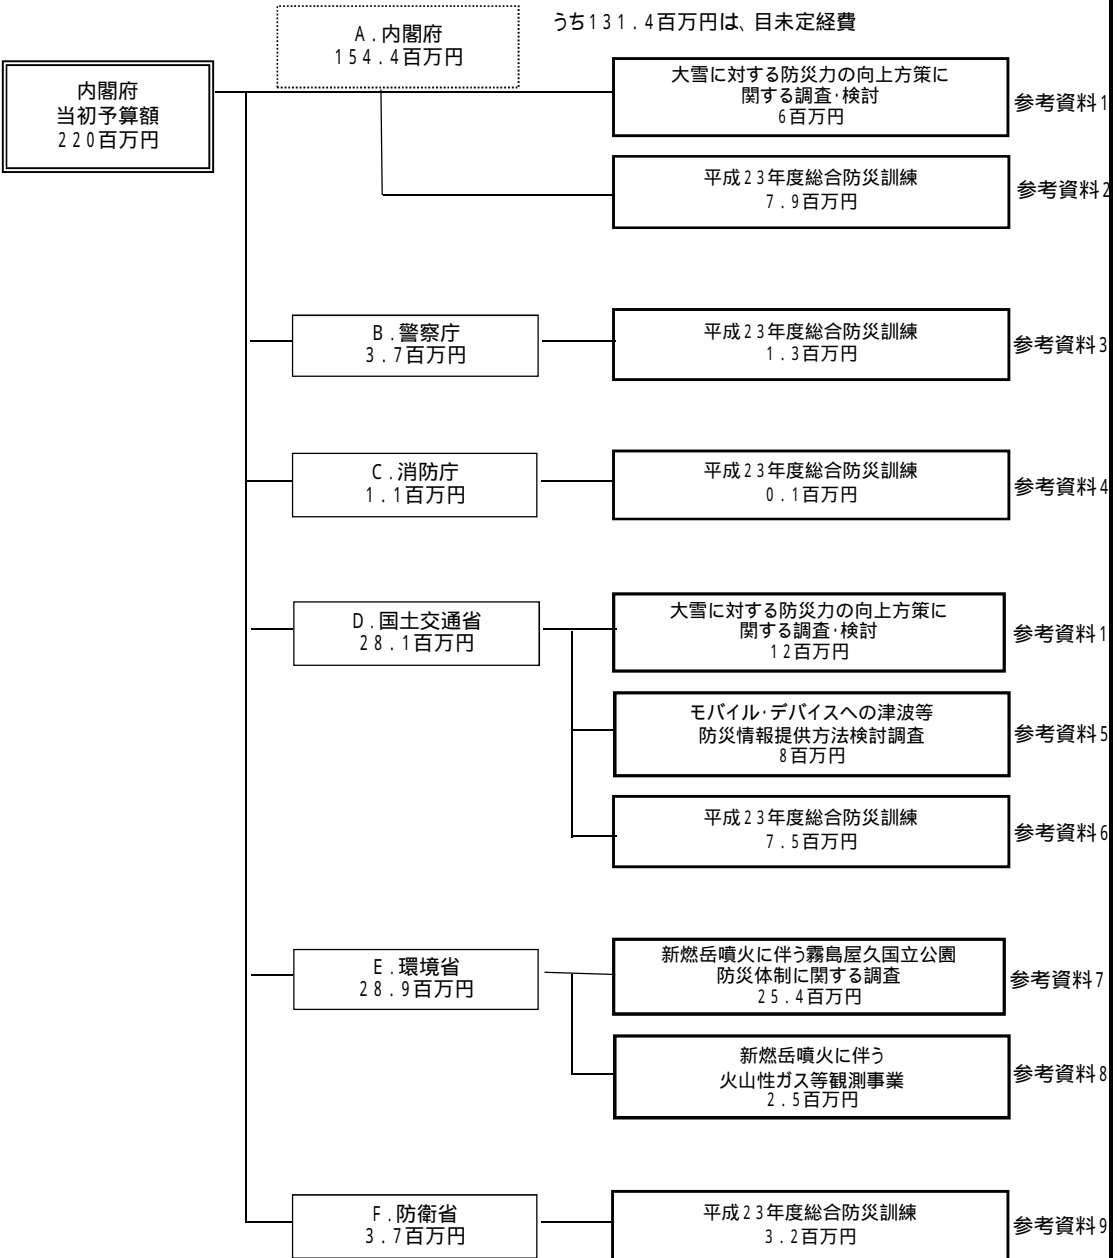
内閣府
当初予算額
220百万円

A.内閣府
154.4百万円

うち131.4百万円は、目未定経費

大雪に対する防災力の向上方策に
関する調査·検討
6百万円

参考資料1

平成23年度総合防災訓練
7.9百万円

参考資料2

B.警察庁
3.7百万円

平成23年度総合防災訓練
1.3百万円

参考資料3

C.消防庁
1.1百万円

平成23年度総合防災訓練
0.1百万円

参考資料4

D.国土交通省
28.1百万円

大雪に対する防災力の向上方策に
関する調査·検討
12百万円

参考資料1

モバイル·デバイスへの津波等
防災情報提供方法検討調査
8百万円

参考資料5

平成23年度総合防災訓練
7.5百万円

参考資料6

E.環境省
28.9百万円

新燃岳噴火に伴う霧島屋久国立公園
防災体制に関する調査
25.4百万円

参考資料7

新燃岳噴火に伴う
火山性ガス等観測事業
2.5百万円

参考資料8

F.防衛省
3.7百万円

平成23年度総合防災訓練
3.2百万円

参考資料9